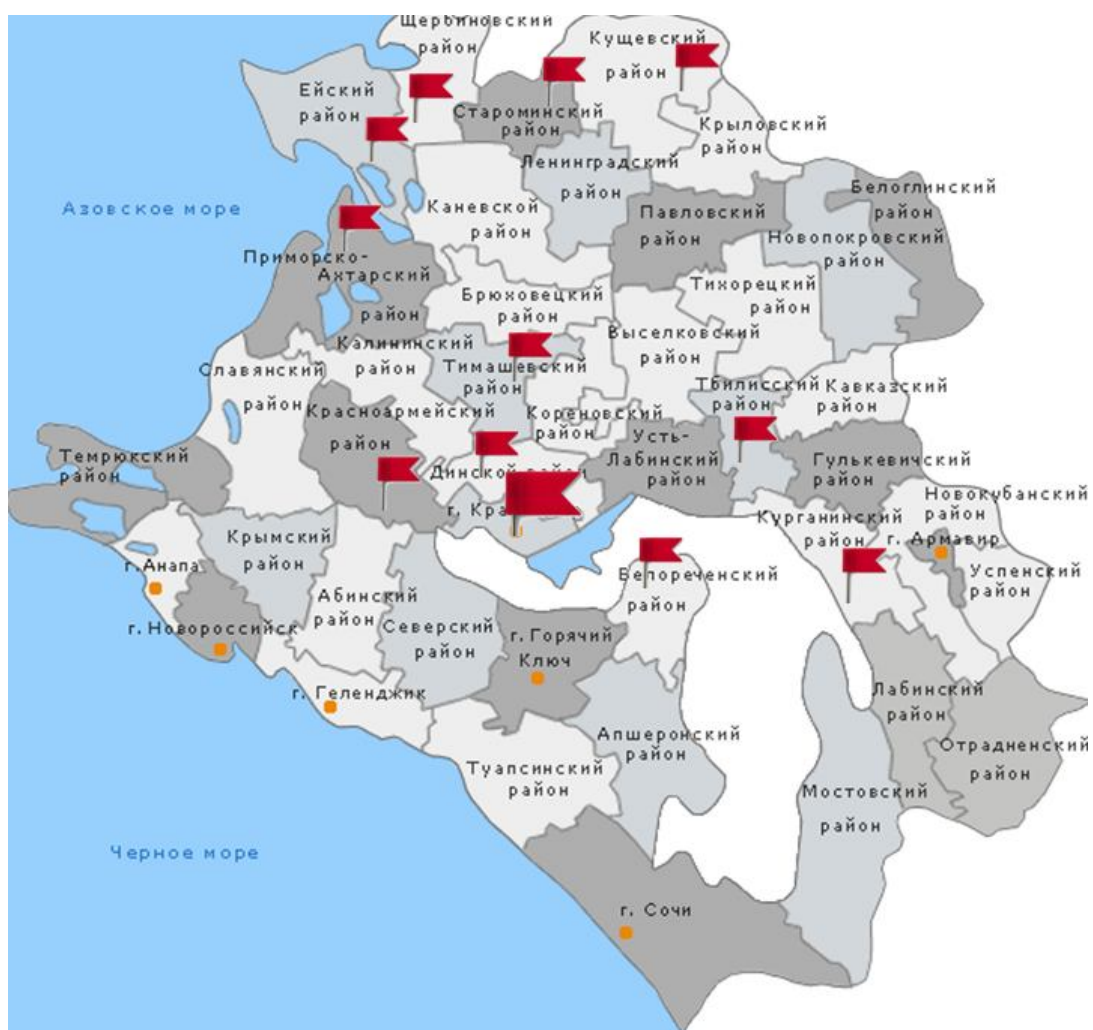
Щербиновский район
Кущевский район
Ейский район
Староминский район
Крыловский район
Ленинградский район
Белоглинский район
Азовское море
Каневской район
Павловский район
Новопокровский район
Приморско-Ахтарский район
Тихорецкий район
Брюховецкий район
Выселковский район
Калининский район
Славянский район
Тимашевский район
Тбилисский район
Кавказский район
Красноармейский район
Кореновский район
Усть-Лабинский район
Темрюкский район
Динской район
Гулькевичский район
г. Кра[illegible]
Новокубанский район
Курганинский район
г. Армавир
Крымский район
Белореченский район
Успенский район
г. Анапа
Абинский район
г. Новороссийск
Северский район
г. Горячий Ключ
г. Геленджик
Лабинский район
Апшеронский район
Отрадненский район
Туапсинский район
Мостовский район
Черное море
г. Сочи